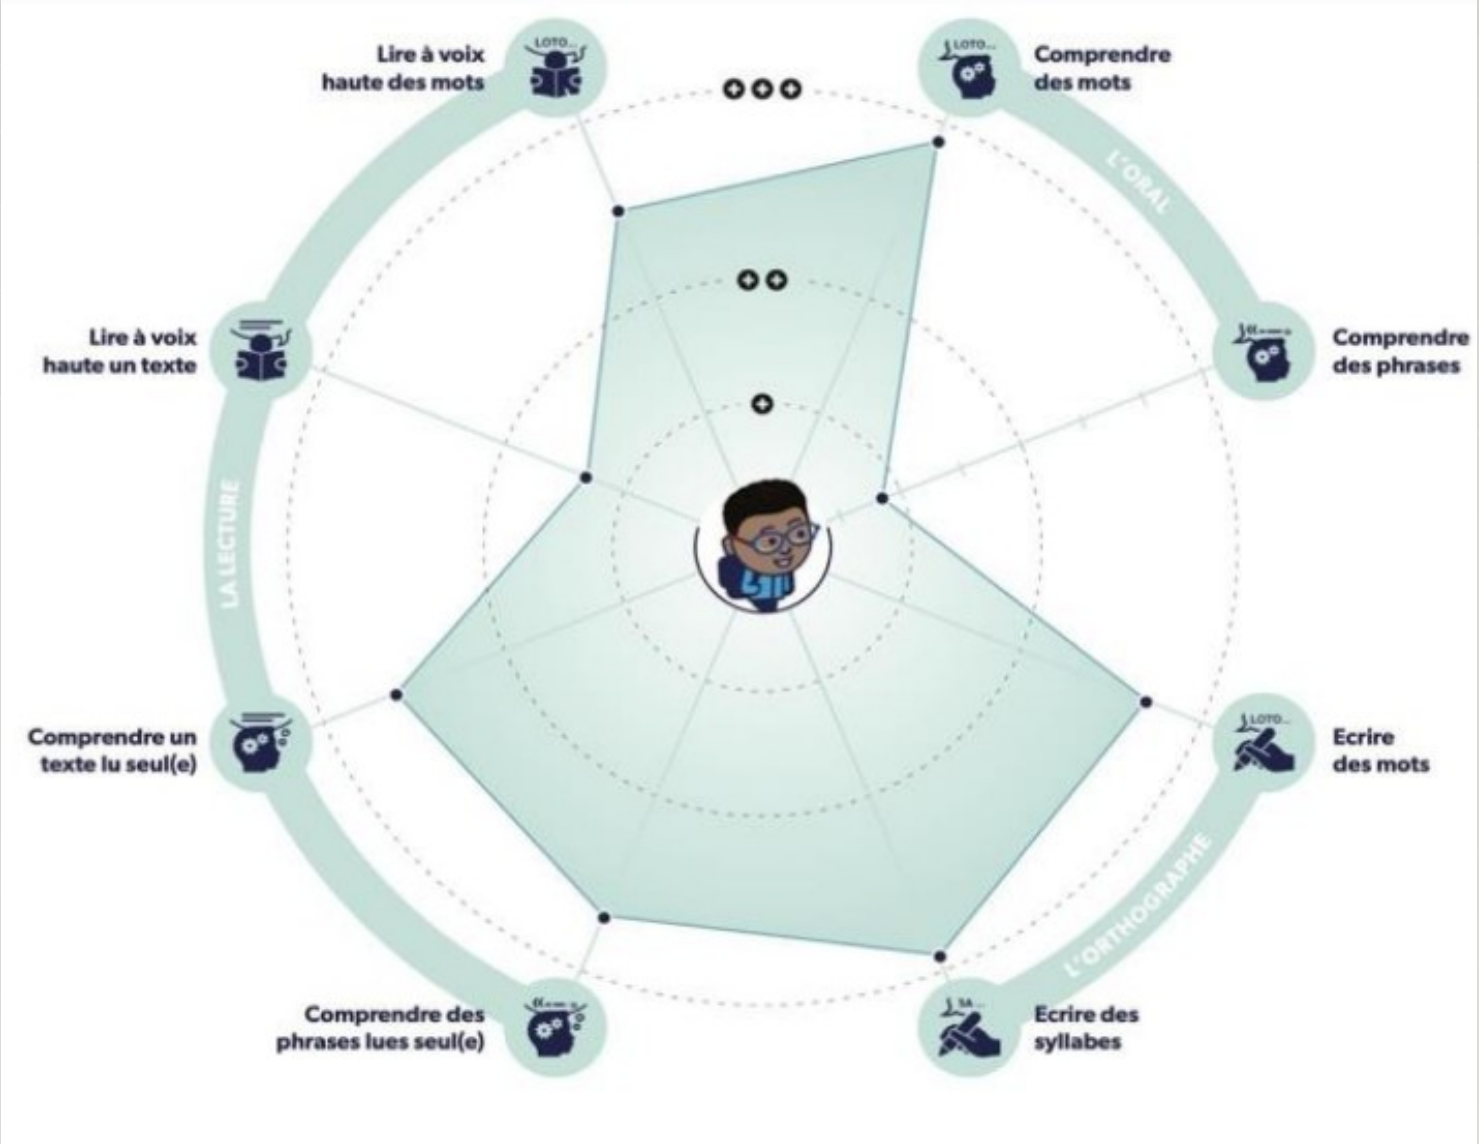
LOTO...
Lire à voix haute des mots

LOTO...
Comprendre des mots

L'ORAL

+++

++

+

Lire à voix haute un texte

Comprendre des phrases

LA LECTURE

Comprendre un texte lu seul(e)

LOTO...
Ecrire des mots

L'ORTHOGRAPHE

Comprendre des phrases lues seul(e)

SA...
Ecrire des syllabes